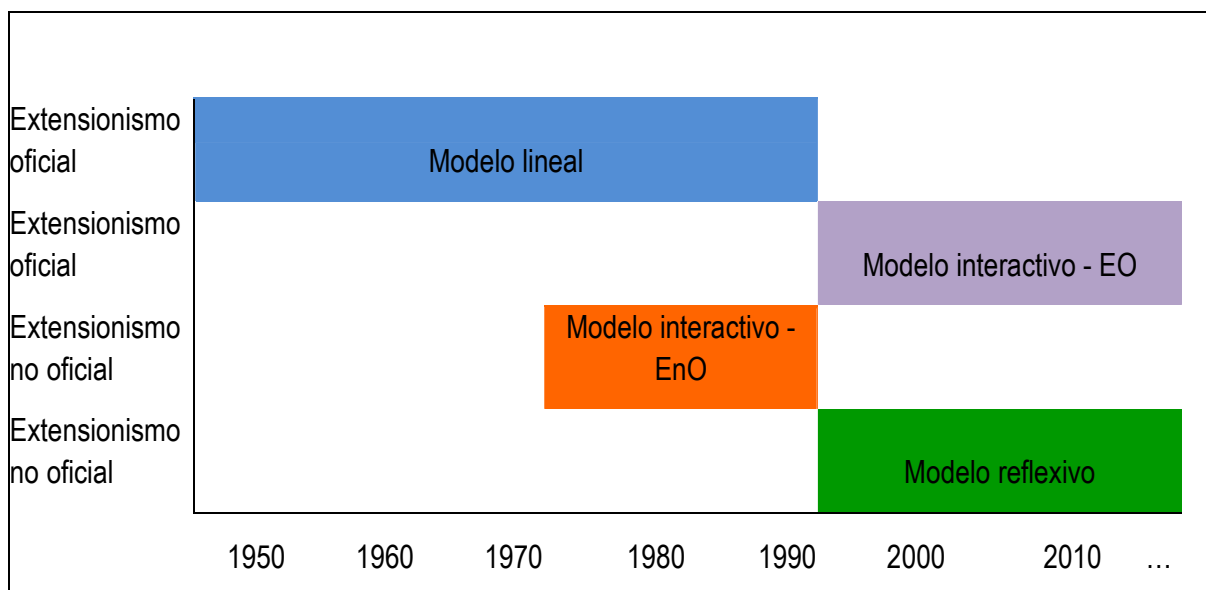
Extensionismo oficial

Modelo lineal

Extensionismo oficial

Modelo interactivo - EO

Extensionismo no oficial

Modelo interactivo - EnO

Extensionismo no oficial

Modelo reflexivo

1950 1960 1970 1980 1990 2000 2010 …